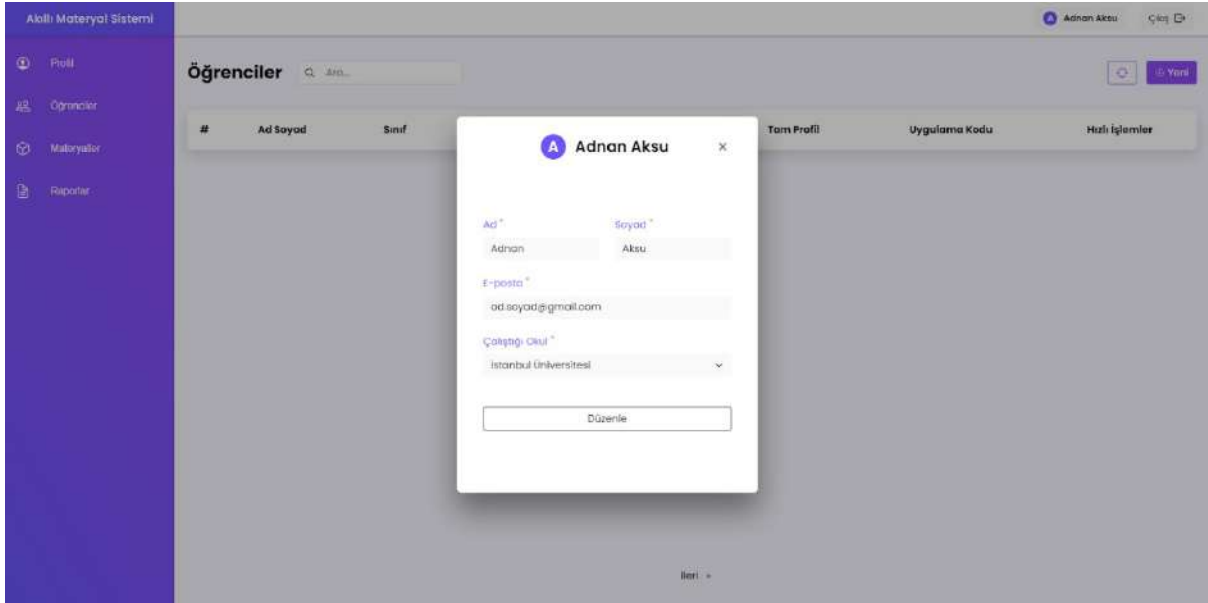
Akıllı Materyal Sistemi

Profil
Öğrenciler
Materyaller
Raporlar

A Adnan Aksu
Çıkış

Öğrenciler
Ara...

+ Yeni

| # | Ad Soyad | Sınıf | Tam Profil | Uygulama Kodu | Hızlı İşlemler |
|---|---|---|---|---|---|

A Adnan Aksu
×

Ad *
Adnan
Soyad *
Aksu
E-posta *
ad.soyad@gmail.com
Çalıştığı Okul *
İstanbul Üniversitesi

Düzenle

İleri »